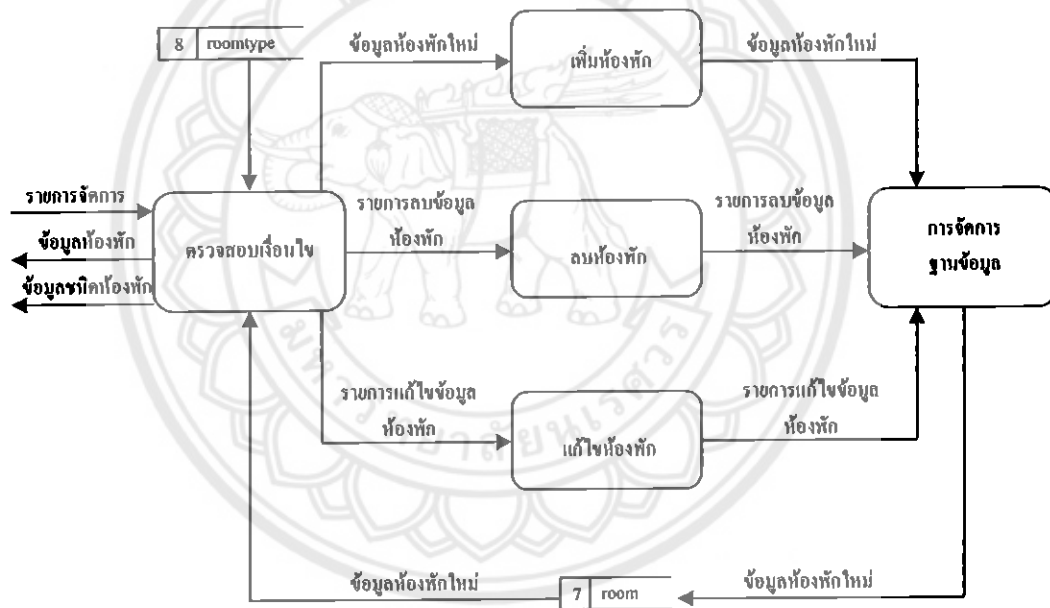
8 roomtype

ข้อมูลห้องพักใหม่

เพิ่มห้องพัก

ข้อมูลห้องพักใหม่

รายการจัดการ

ข้อมูลห้องพัก

ข้อมูลชนิดห้องพัก

ตรวจสอบเงื่อนไข

รายการลบข้อมูลห้องพัก

ลบห้องพัก

รายการลบข้อมูลห้องพัก

การจัดการฐานข้อมูล

รายการแก้ไขข้อมูลห้องพัก

แก้ไขห้องพัก

รายการแก้ไขข้อมูลห้องพัก

ข้อมูลห้องพักใหม่

7 room

ข้อมูลห้องพักใหม่